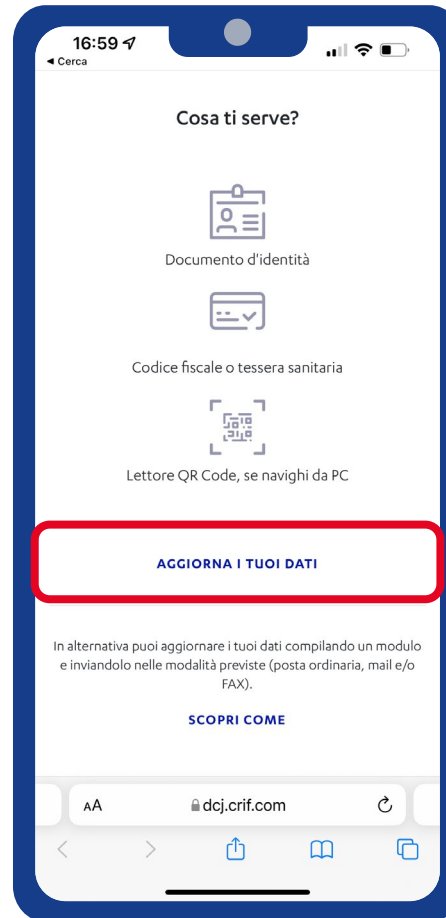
16:59
◀ Cerca

Cosa ti serve?

Documento d'identità

Codice fiscale o tessera sanitaria

Lettore QR Code, se navighi da PC

AGGIORNA I TUOI DATI

In alternativa puoi aggiornare i tuoi dati compilando un modulo e inviandolo nelle modalità previste (posta ordinaria, mail e/o FAX).

SCOPRI COME

AA dcj.crif.com